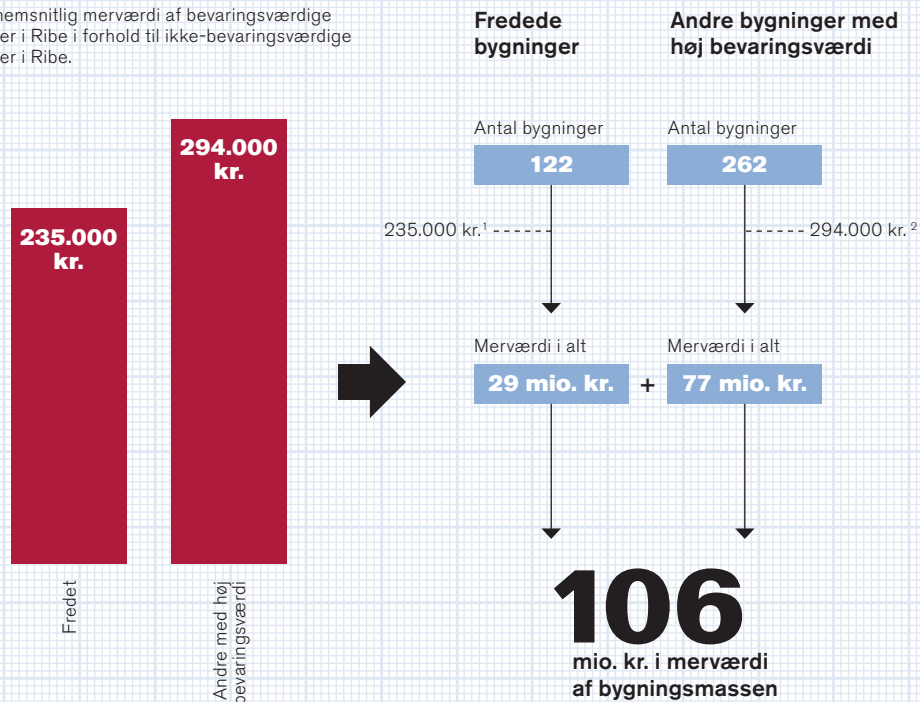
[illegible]emsnitlig merværdi af bevaringsværdige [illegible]er i Ribe i forhold til ikke-bevaringsværdige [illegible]er i Ribe.

235.000 kr.

294.000 kr.

Fredet

Andre med høj bevaringsværdi

Fredede bygninger

Andre bygninger med høj bevaringsværdi

Antal bygninger

122

Antal bygninger

262

235.000 kr.$^1$

294.000 kr.$^2$

Merværdi i alt

29 mio. kr.

+

Merværdi i alt

77 mio. kr.

106

mio. kr. i merværdi af bygningsmassen